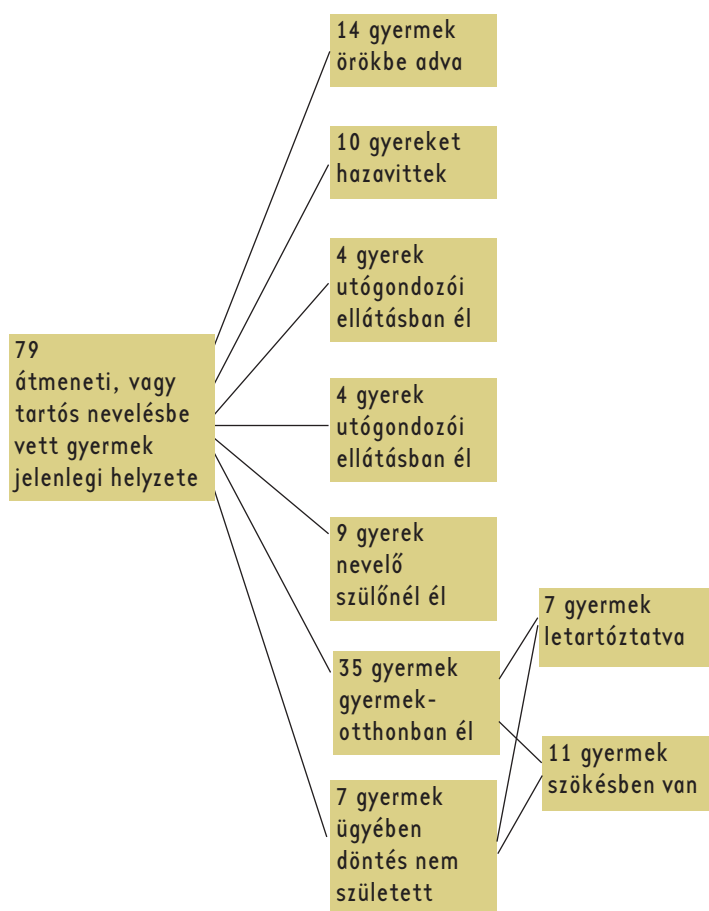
79
átmeneti, vagy tartós nevelésbe vett gyermek jelenlegi helyzete

14 gyermek örökbe adva

10 gyereket hazavittek

4 gyerek utógondozói ellátásban él

4 gyerek utógondozói ellátásban él

9 gyerek nevelő szülőnél él

35 gyermek gyermek-otthonban él

7 gyermek ügyében döntés nem született

7 gyermek letartóztatva

11 gyermek szökésben van